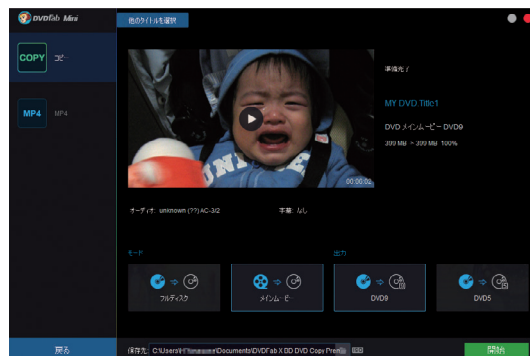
DVDFab Mini

他のタイトルを選択

COPY コピー

MP4 MP4

00:00:02

準備完了

MY DVD Title1

DVD メインムービー DVD9

309 MB -> 309 MB 100%

オーディオ: unknown (??) AC-3/2

字幕: なし

モード

フルディスク

メインムービー

出力

DVD9

DVD5

戻る

保存先: C:\Users\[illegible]\Documents\DVDFab X BD DVD Copy Pre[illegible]

開始